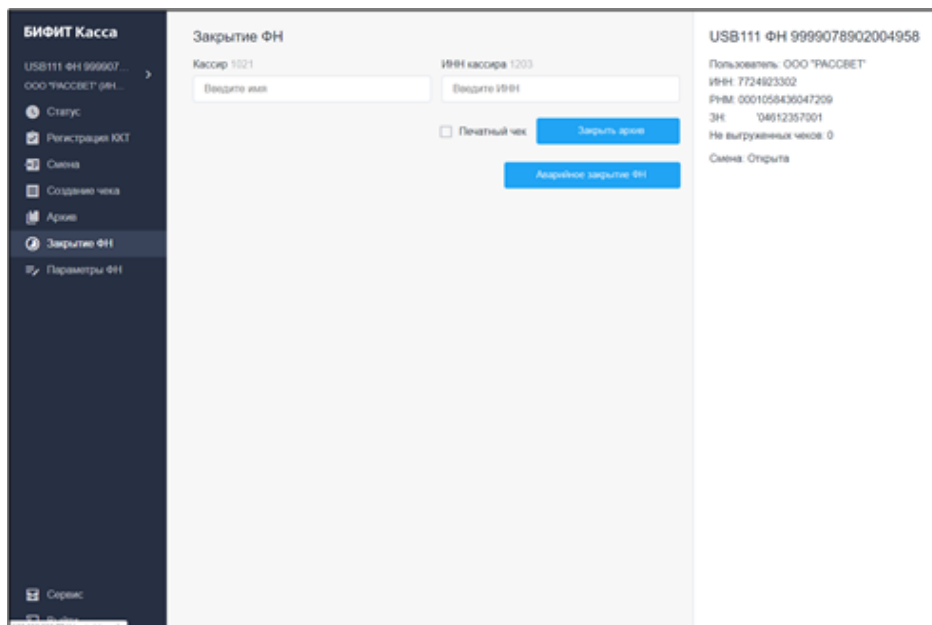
БИФИТ Касса

USB111 ФН 999907...
ООО "РАССВЕТ" (ИН...

Статус
Регистрация ККТ
Смена
Создание чека
Архив
Закрытие ФН
Параметры ФН

Сервис
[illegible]

Закрытие ФН

Кассир 1021
Введите имя

ИНН кассира 1203
Введите ИНН

Печатный чек
Закрыть архив

Аварийное закрытие ФН

USB111 ФН 9999078902004958

Пользователь: ООО "РАССВЕТ"
ИНН: 7724923302
РНМ: 0001058436047209
ЗН '04612357001
Не выгруженных чеков: 0

Смена: Открыта